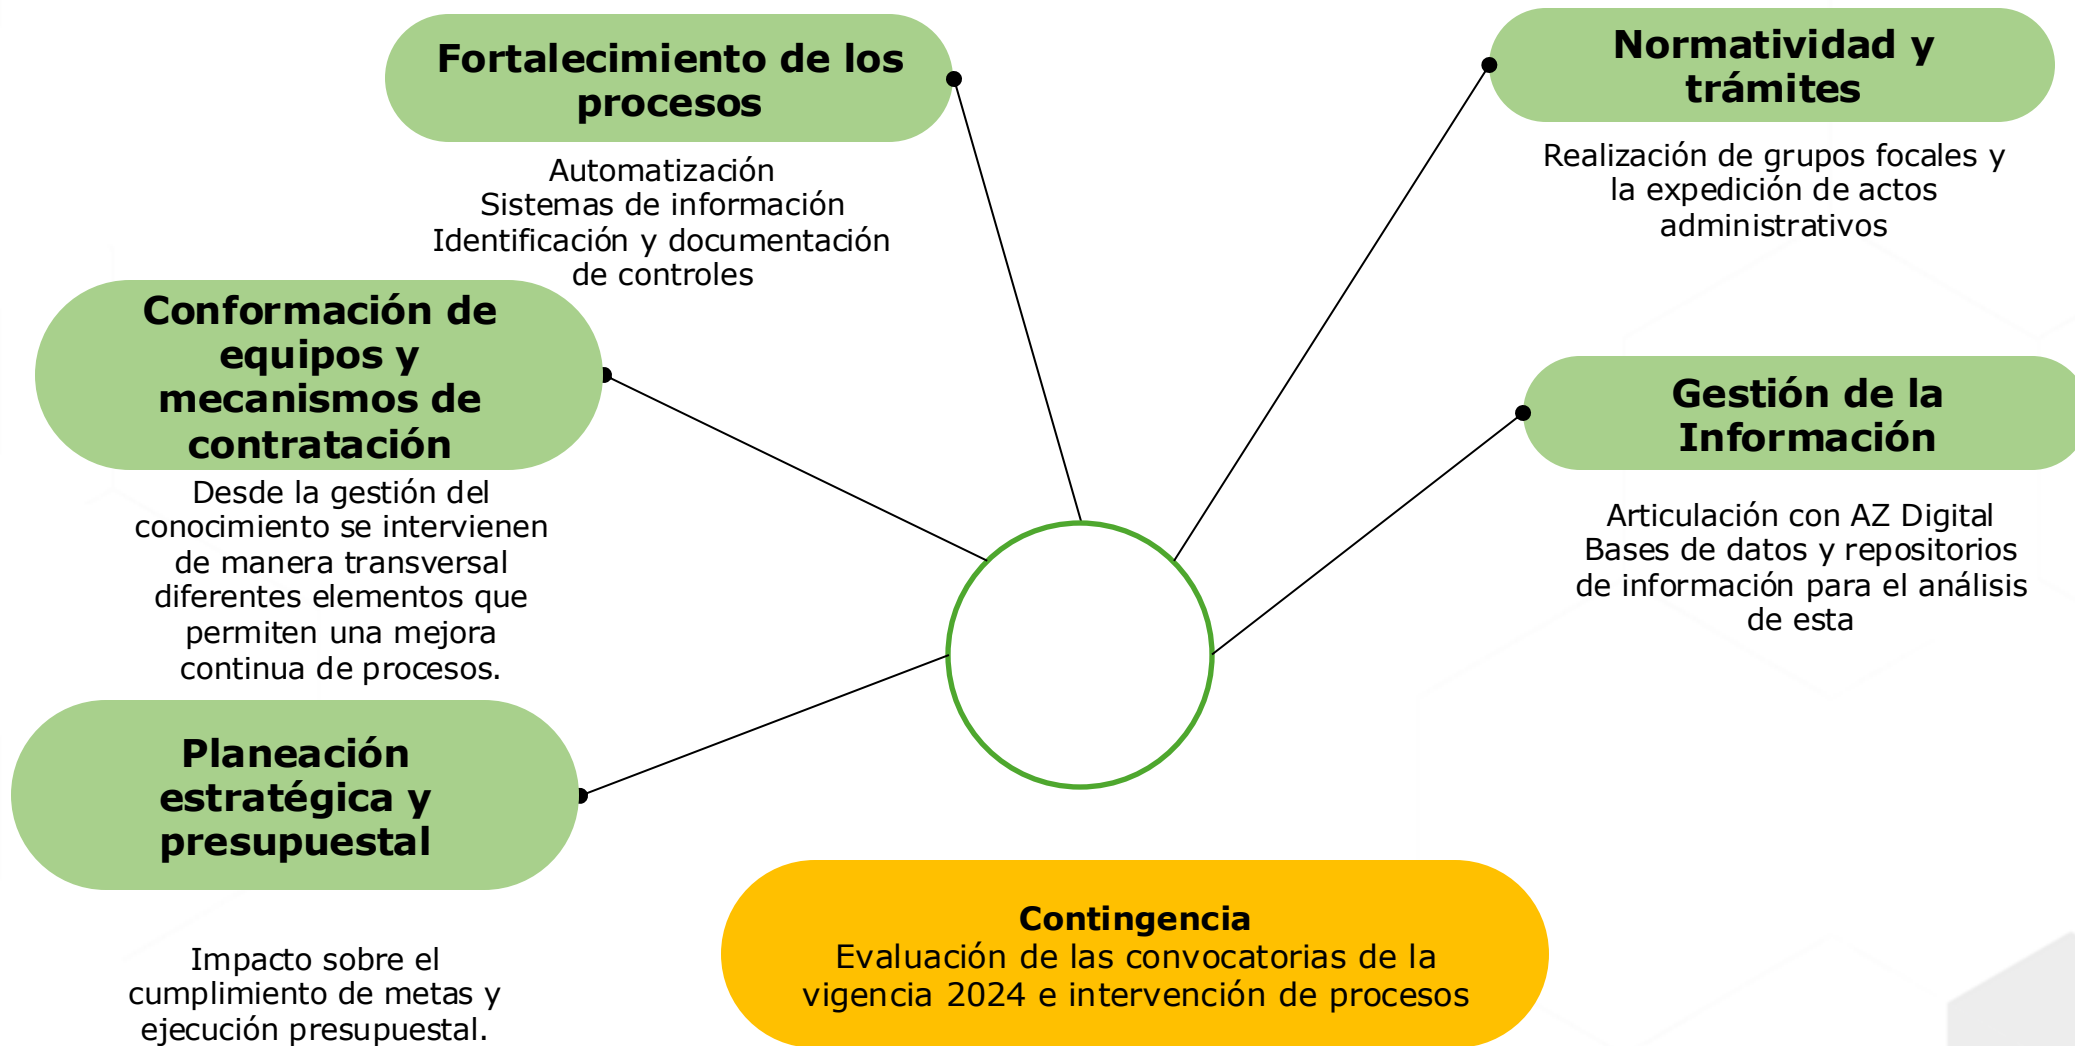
Fortalecimiento de los procesos

Automatización
Sistemas de información
Identificación y documentación de controles

Normatividad y trámites

Realización de grupos focales y la expedición de actos administrativos

Conformación de equipos y mecanismos de contratación

Desde la gestión del conocimiento se intervienen de manera transversal diferentes elementos que permiten una mejora continua de procesos.

Gestión de la Información

Articulación con AZ Digital
Bases de datos y repositorios de información para el análisis de esta

Planeación estratégica y presupuestal

Impacto sobre el cumplimiento de metas y ejecución presupuestal.

Contingencia
Evaluación de las convocatorias de la vigencia 2024 e intervención de procesos